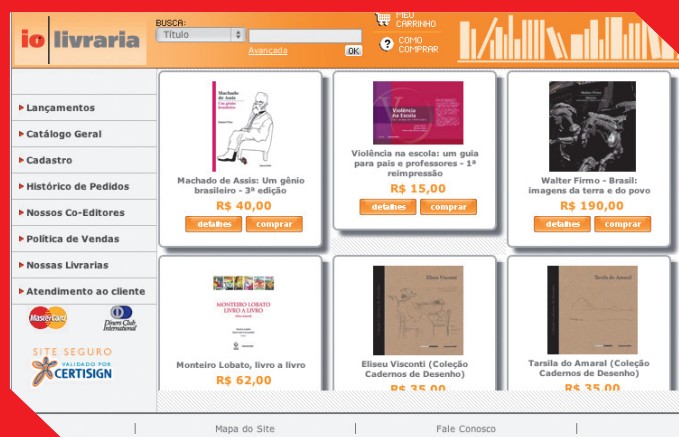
io livraria

BUSCA:
Título
Avançada
OK

MEU CARRINHO
COMO COMPRAR

Lançamentos
Catálogo Geral
Cadastro
Histórico de Pedidos
Nossos Co-Editores
Política de Vendas
Nossas Livrarias
Atendimento ao cliente

MasterCard
Diners Club International

SITE SEGURO
VALIDADO POR CERTISIGN

Machado de Assis
Um gênio brasileiro

Machado de Assis: Um gênio brasileiro - 3ª edição
R$ 40,00
detalhes comprar

Violência na Escola

Violência na escola: um guia para pais e professores - 1ª reimpressão
R$ 15,00
detalhes comprar

Walter Firmo - Brasil: imagens da terra e do povo
R$ 190,00
detalhes comprar

MONTEIRO LOBATO LIVRO A LIVRO

Monteiro Lobato, livro a livro
R$ 62,00

Eliseu Visconti

Eliseu Visconti (Coleção Cadernos de Desenho)
R$ 35,00

Tarsila do Amaral

Tarsila do Amaral (Coleção Cadernos de Desenho)
R$ 35,00

Mapa do Site | Fale Conosco